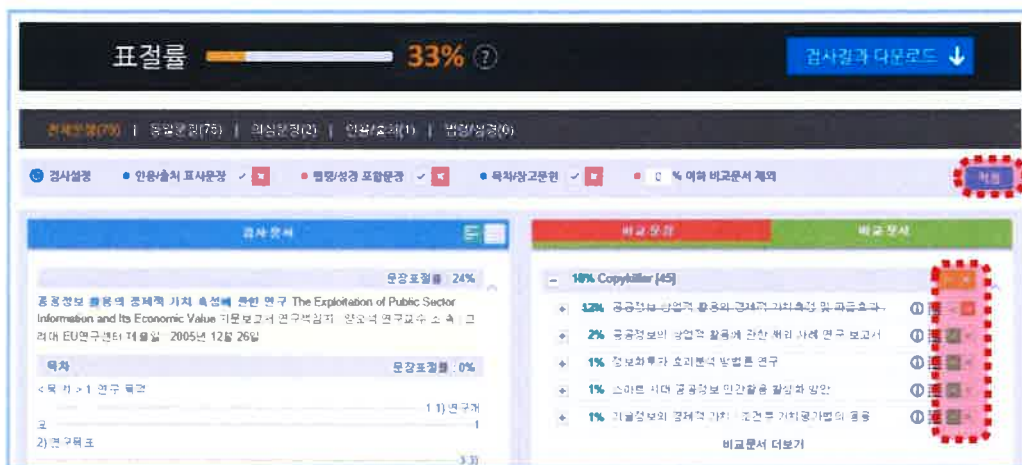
표절률 33% ?

검사결과 다운로드 ↓

전체문장(79) | 동일문장(75) | 의심문장(2) | 인용/출처(1) | 법령/성경(0)

검사설정 • 인용/출처 표시문장 ✓ • 법령/성경 포함문장 ✓ • 목차/참고문헌 ✓ • % 이하 비교문서 제외 적용

검사문서

문장표절률 : 24%

공공정보 활용의 경제적 가치 측정에 관한 연구 The Exploitation of Public Sector Information and Its Economic Value 기본보고서 연구책임자 : 안문석 연구교수 소 속 : 고려대 EU연구센터 제출일 : 2005년 12월 26일

목차 문장표절률 : 0%

<목 차 > 1 연구 목적 1 1) 연구개요 1 2) 연구목표 3 3)

비교문장 비교문서

16% Copykiller [45]

12% 공공정보 상업적 활용의 경제적 가치측정 및 파급효과

2% 공공정보의 상업적 활용에 관한 해외 사례 연구 보고서

1% 정보화투자 효과분석 방법론 연구

1% 스마트 시대 공공정보 민간활용 활성화 방안

1% 기술정보의 경제적 가치 : 조건부 가치평가법의 활용

비교문서 더보기